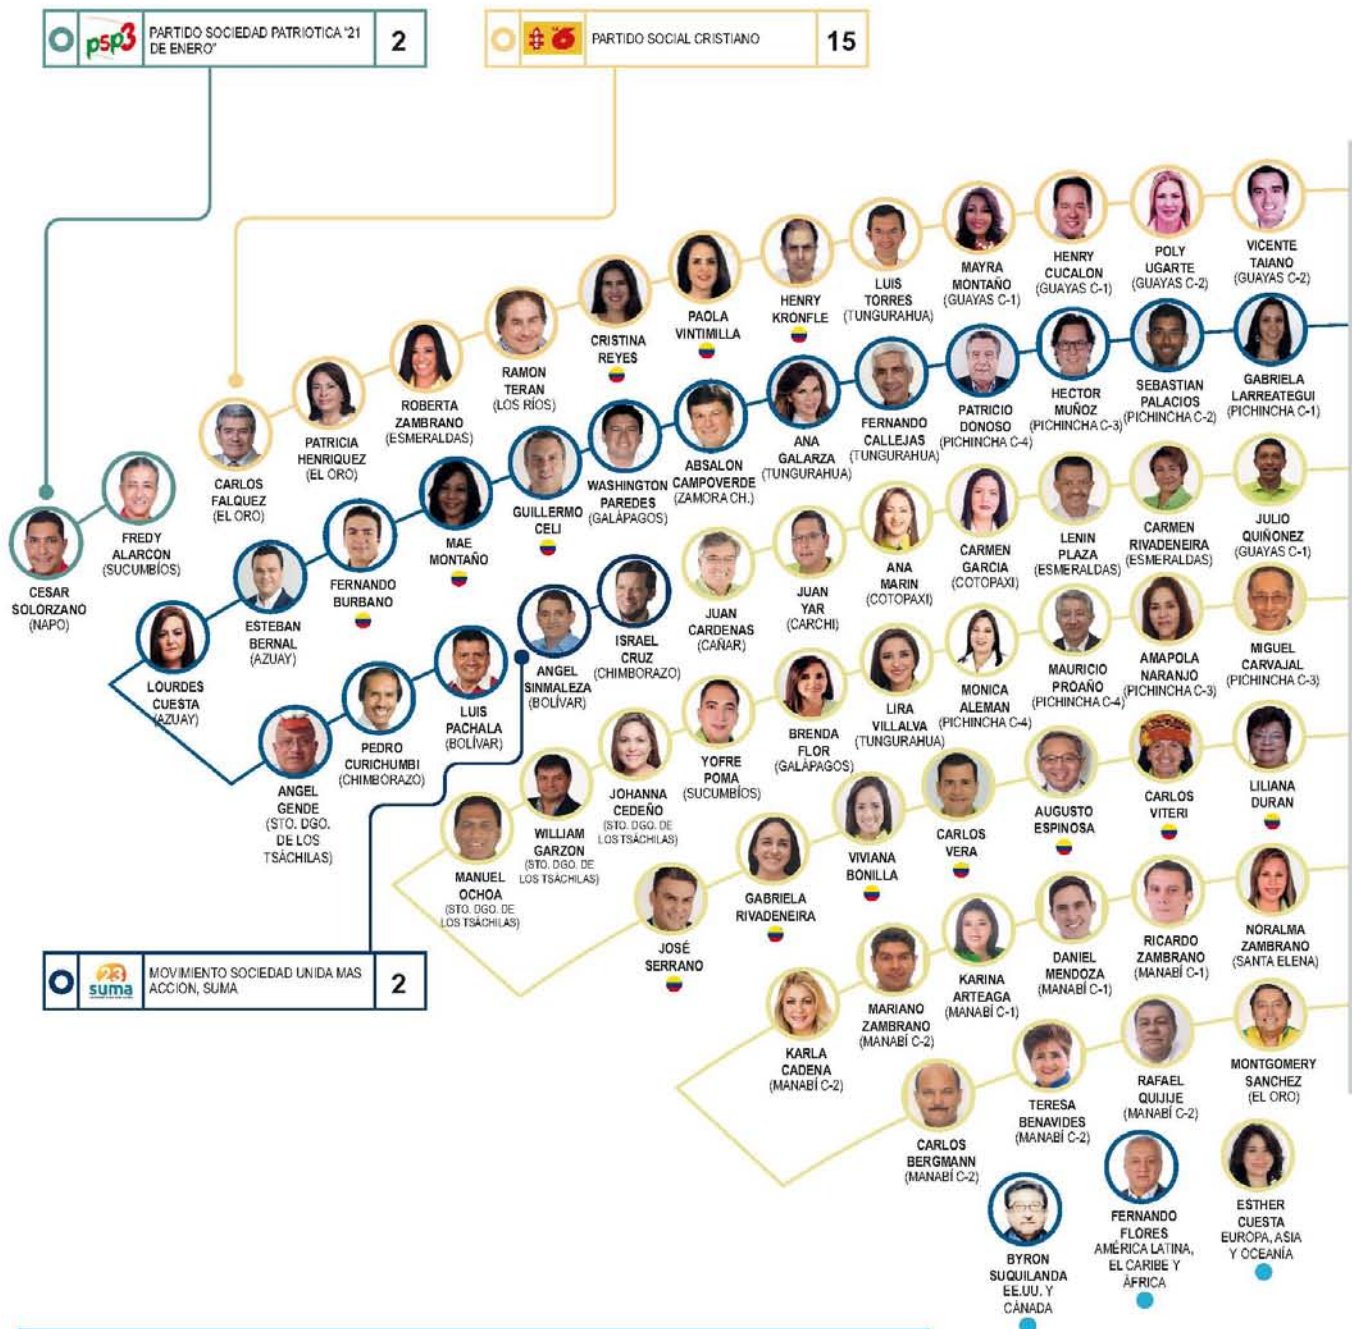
psp3 PARTIDO SOCIEDAD PATRIOTICA "21 DE ENERO" 2

6 PARTIDO SOCIAL CRISTIANO 15

CESAR SOLORZANO (NAPO)

FREDY ALARCON (SUCUMBÍOS)

CARLOS FALQUEZ (EL ORO)

PATRICIA HENRIQUEZ (EL ORO)

ROBERTA ZAMBRANO (ESMERALDAS)

RAMON TERAN (LOS RÍOS)

CRISTINA REYES

PAOLA VINTIMILLA

HENRY KRONFLE

LUIS TORRES (TUNGURAHUA)

MAYRA MONTAÑO (GUAYAS C-1)

HENRY CUCALON (GUAYAS C-1)

POLY UGARTE (GUAYAS C-2)

VICENTE TAIANO (GUAYAS C-2)

LOURDES CUESTA (AZUAY)

ESTEBAN BERNAL (AZUAY)

FERNANDO BURBANO

MAE MONTAÑO

GUILLERMO CELI

WASHINGTON PAREDES (GALÁPAGOS)

ABSALON CAMPOVERDE (ZAMORA CH.)

ANA GALARZA (TUNGURAHUA)

FERNANDO CALLEJAS (TUNGURAHUA)

PATRICIO DONOSO (PICHINCHA C-4)

HECTOR MUÑOZ (PICHINCHA C-3)

SEBASTIAN PALACIOS (PICHINCHA C-2)

GABRIELA LARREATEGUI (PICHINCHA C-1)

ANGEL GENDE (STO. DGO. DE LOS TSÁCHILAS)

PEDRO CURICHUMBI (CHIMBORAZO)

LUIS PACHALA (BOLÍVAR)

ANGEL SINMALEZA (BOLÍVAR)

ISRAEL CRUZ (CHIMBORAZO)

JUAN CARDENAS (CAÑAR)

JUAN YAR (CARCHI)

ANA MARIN (COTOPAXI)

CARMEN GARCIA (COTOPAXI)

LENIN PLAZA (ESMERALDAS)

CARMEN RIVADENEIRA (ESMERALDAS)

JULIO QUIÑONEZ (GUAYAS C-1)

MANUEL OCHOA (STO. DGO. DE LOS TSÁCHILAS)

WILLIAM GARZON (STO. DGO. DE LOS TSÁCHILAS)

JOHANNA CEDEÑO (STO. DGO. DE LOS TSÁCHILAS)

YOFRE POMA (SUCUMBÍOS)

BRENDA FLOR (GALÁPAGOS)

LIRA VILLALVA (TUNGURAHUA)

MONICA ALEMAN (PICHINCHA C-4)

MAURICIO PROAÑO (PICHINCHA C-4)

AMAPOLA NARANJO (PICHINCHA C-3)

MIGUEL CARVAJAL (PICHINCHA C-3)

JOSÉ SERRANO

GABRIELA RIVADENEIRA

VIVIANA BONILLA

CARLOS VERA

AUGUSTO ESPINOSA

CARLOS VITERI

LILIANA DURAN

23 suma MOVIMIENTO SOCIEDAD UNIDA MAS ACCION, SUMA 2

KARLA CADENA (MANABÍ C-2)

MARIANO ZAMBRANO (MANABÍ C-2)

KARINA ARTEAGA (MANABÍ C-1)

DANIEL MENDOZA (MANABÍ C-1)

RICARDO ZAMBRANO (MANABÍ C-1)

NORALMA ZAMBRANO (SANTA ELENA)

CARLOS BERGMANN (MANABÍ C-2)

TERESA BENAVIDES (MANABÍ C-2)

RAFAEL QUIJIJE (MANABÍ C-2)

MONTGOMERY SANCHEZ (EL ORO)

BYRON SUQUILANDA EE.UU. Y CANADA

FERNANDO FLORES AMÉRICA LATINA, EL CARIBE Y ÁFRICA

ESTHER CUESTA EUROPA, ASIA Y OCEANÍA